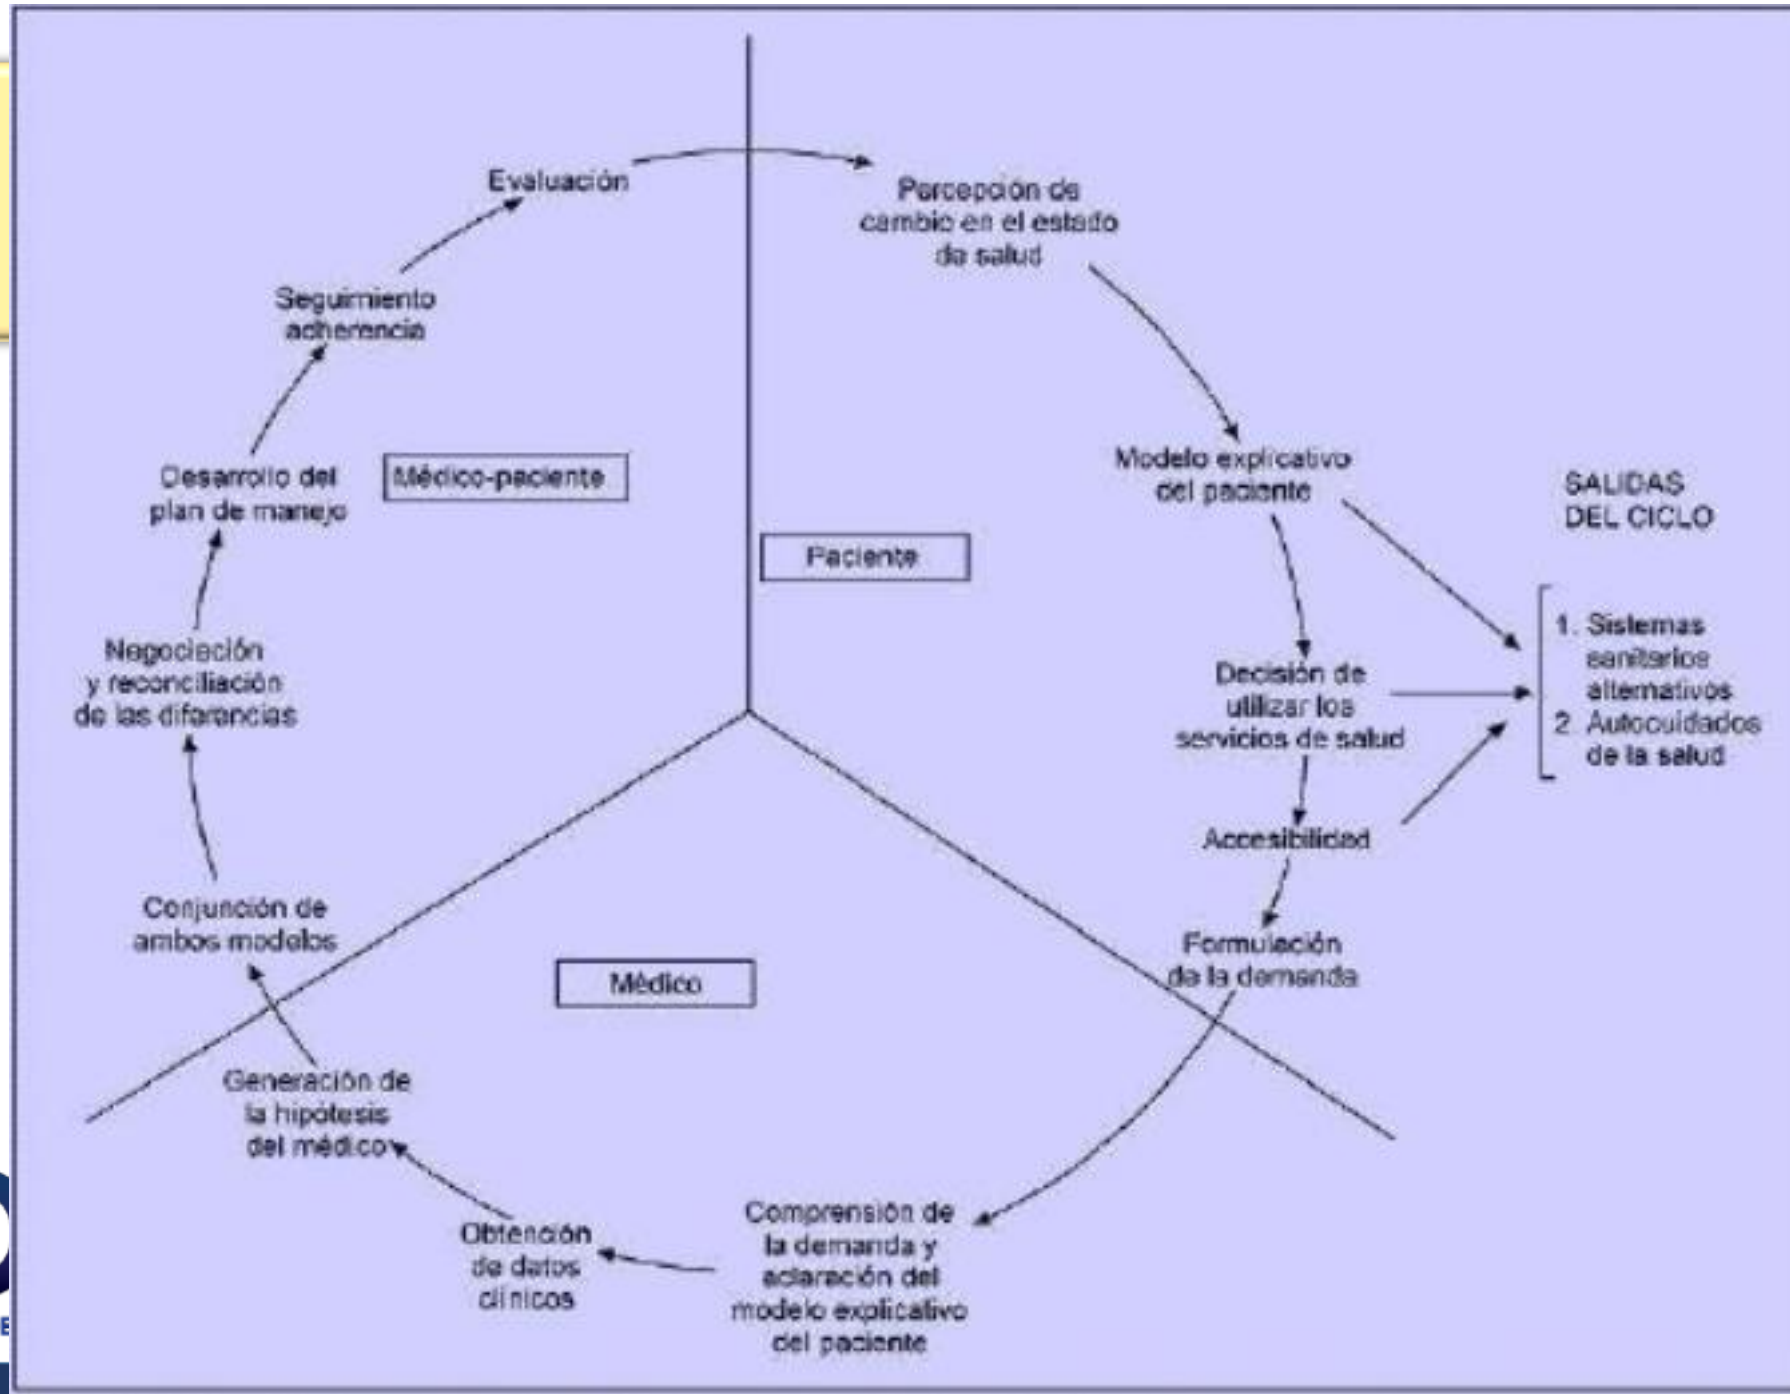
Evaluación

Percepción de cambio en el estado de salud

Seguimiento adherencia

Modelo explicativo del paciente

SALIDAS DEL CICLO

Desarrollo del plan de manejo

Médico-paciente

Paciente

1. Sistemas sanitarios alternativos
2. Autocuidados de la salud

Negociación y reconciliación de las diferencias

Decisión de utilizar los servicios de salud

Accesibilidad

Conjunción de ambos modelos

Formulación de la demanda

Médico

Generación de la hipótesis del médico

Obtención de datos clínicos

Comprensión de la demanda y aclaración del modelo explicativo del paciente

E